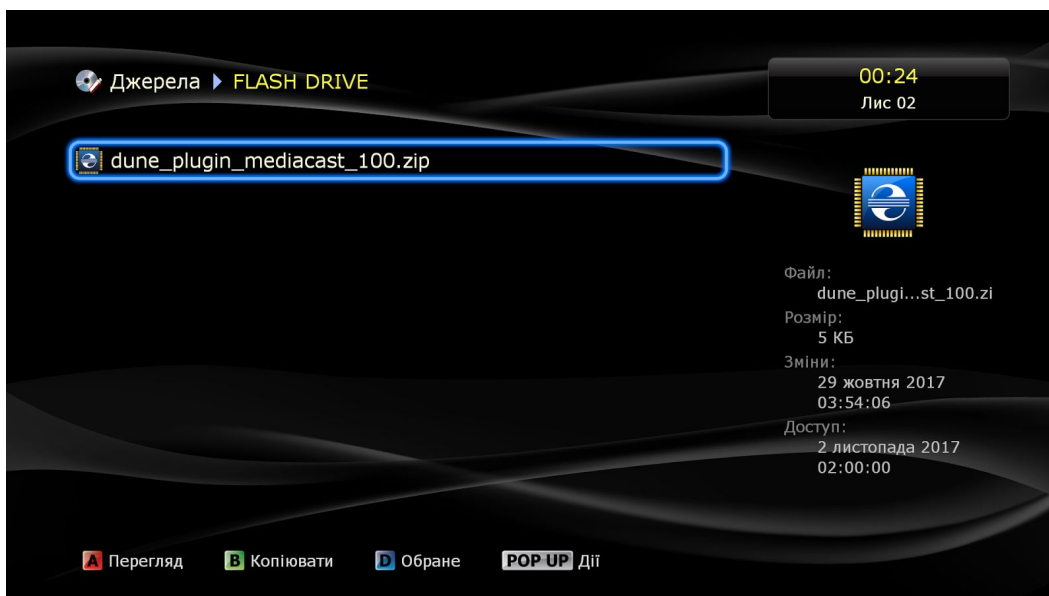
Джерела ▸ FLASH DRIVE

00:24
Лис 02

dune_plugin_mediacast_100.zip

Файл:
dune_plugi...st_100.zi
Розмір:
5 КБ
Зміни:
29 жовтня 2017
03:54:06
Доступ:
2 листопада 2017
02:00:00

A Перегляд B Копіювати D Обране POP UP Дії